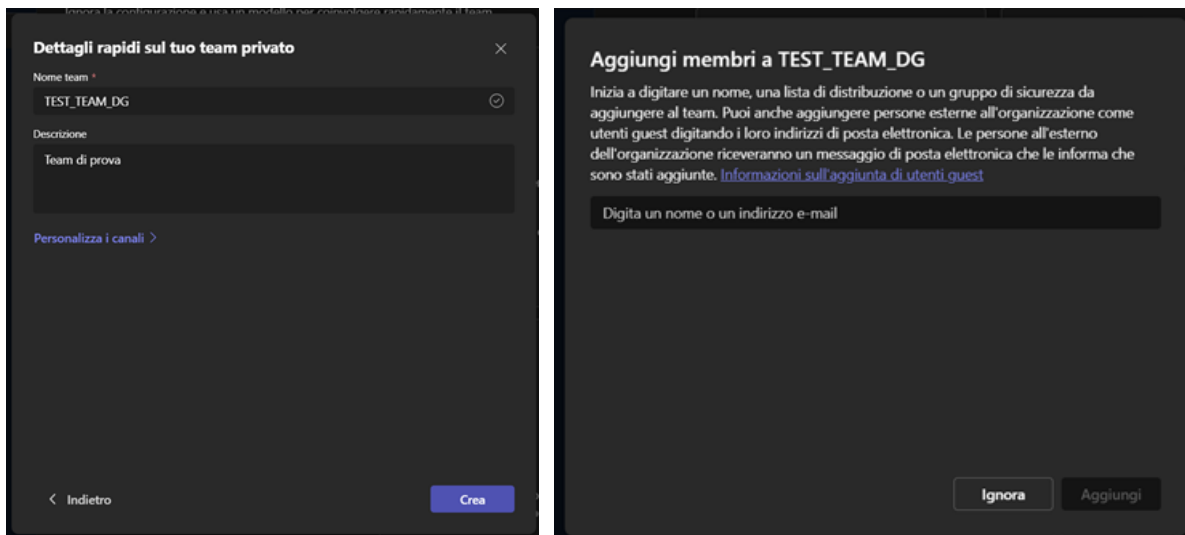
Ignora la configurazione e usa un modello per coinvolgere rapidamente il team

Dettagli rapidi sul tuo team privato

Nome team *

TEST_TEAM_DG

Descrizione

Team di prova

Personalizza i canali >

< Indietro

Crea

Aggiungi membri a TEST_TEAM_DG

Inizia a digitare un nome, una lista di distribuzione o un gruppo di sicurezza da aggiungere al team. Puoi anche aggiungere persone esterne all'organizzazione come utenti guest digitando i loro indirizzi di posta elettronica. Le persone all'esterno dell'organizzazione riceveranno un messaggio di posta elettronica che le informa che sono stati aggiunte. Informazioni sull'aggiunta di utenti guest

Digita un nome o un indirizzo e-mail

Ignora

Aggiungi